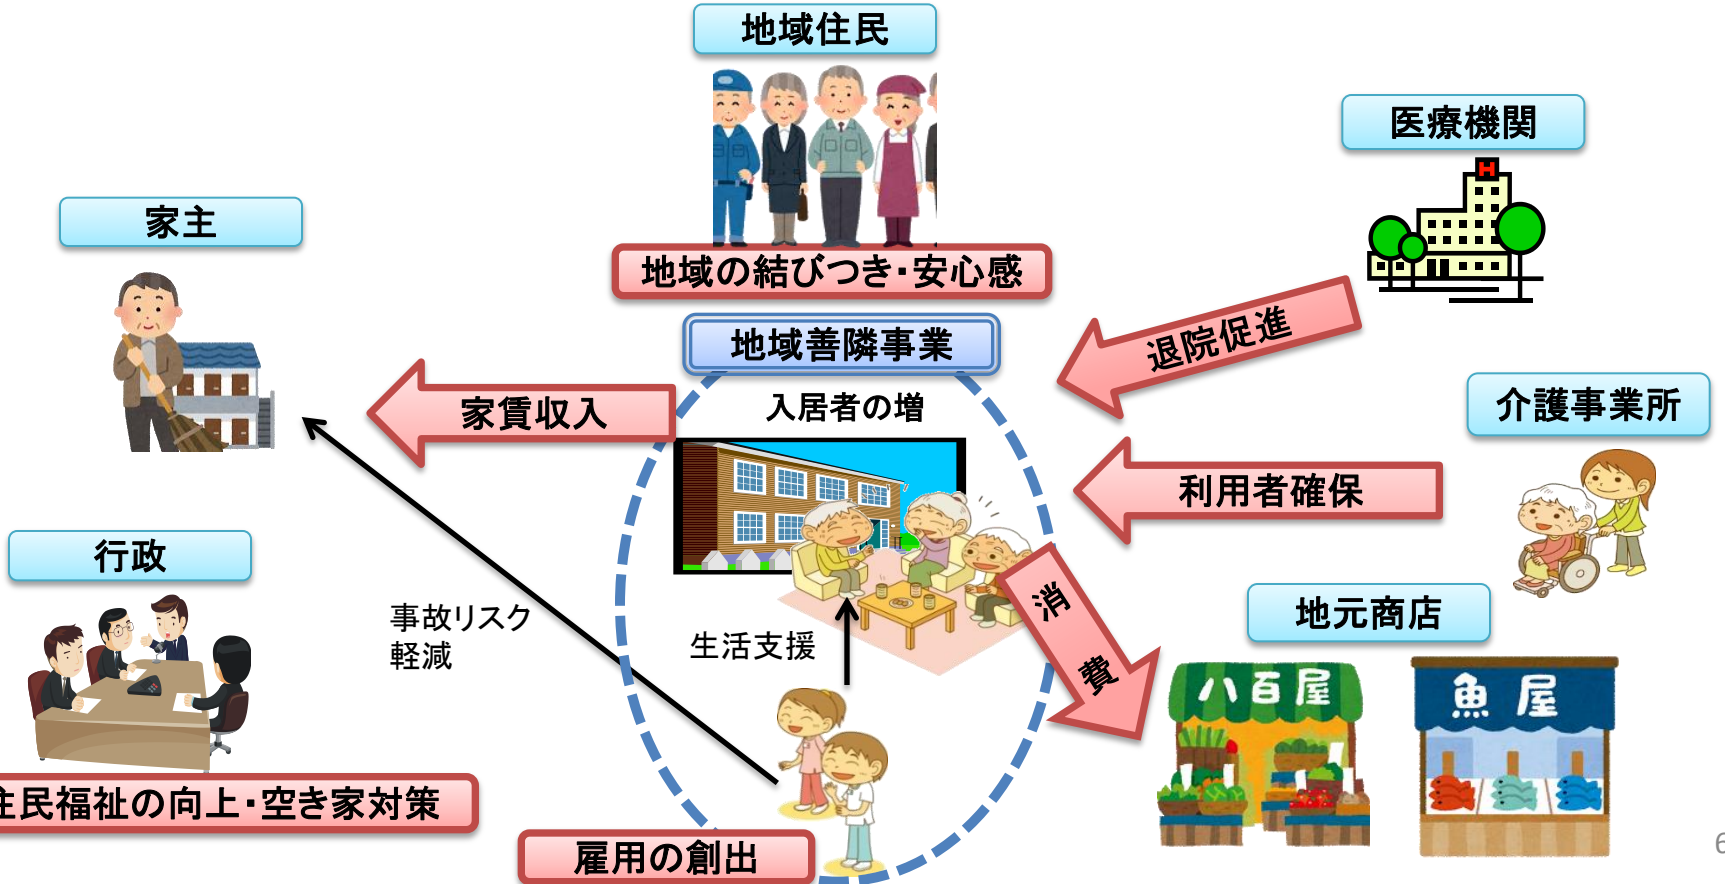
地域住民

医療機関

家主

地域の結びつき・安心感

地域善隣事業

退院促進

家賃収入

入居者の増

介護事業所

利用者確保

行政

消費

地元商店

事故リスク
軽減

生活支援

八百屋

魚屋

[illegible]民福祉の向上・空き家対策

雇用の創出

6